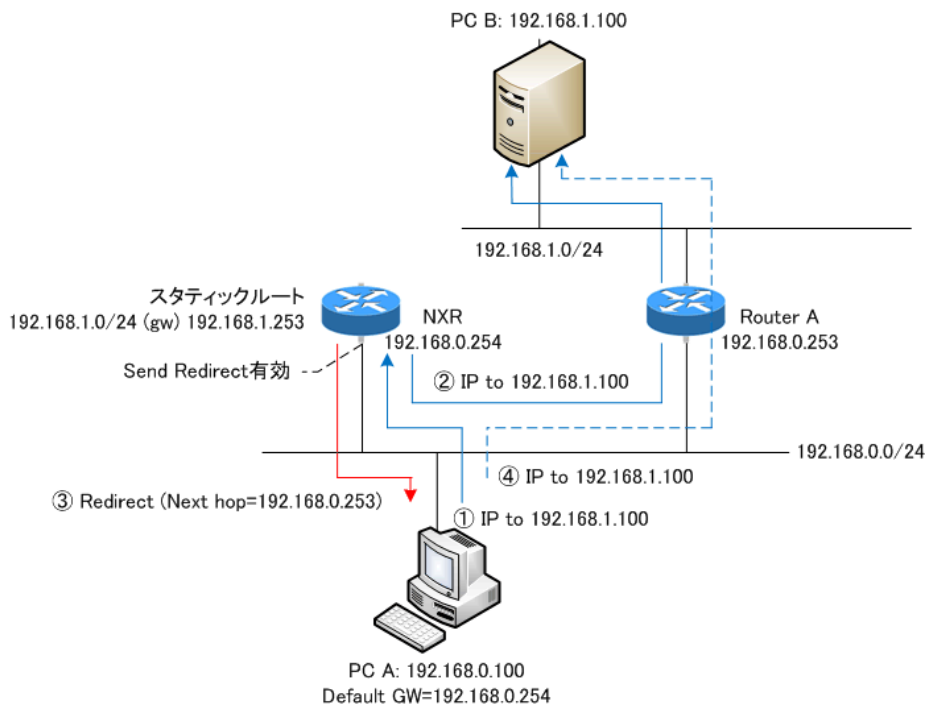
PC B: 192.168.1.100

192.168.1.0/24

スタティックルート
192.168.1.0/24 (gw) 192.168.1.253

NXR
192.168.0.254

Router A
192.168.0.253

Send Redirect有効

② IP to 192.168.1.100

192.168.0.0/24

④ IP to 192.168.1.100

③ Redirect (Next hop=192.168.0.253)

① IP to 192.168.1.100

PC A: 192.168.0.100
Default GW=192.168.0.254